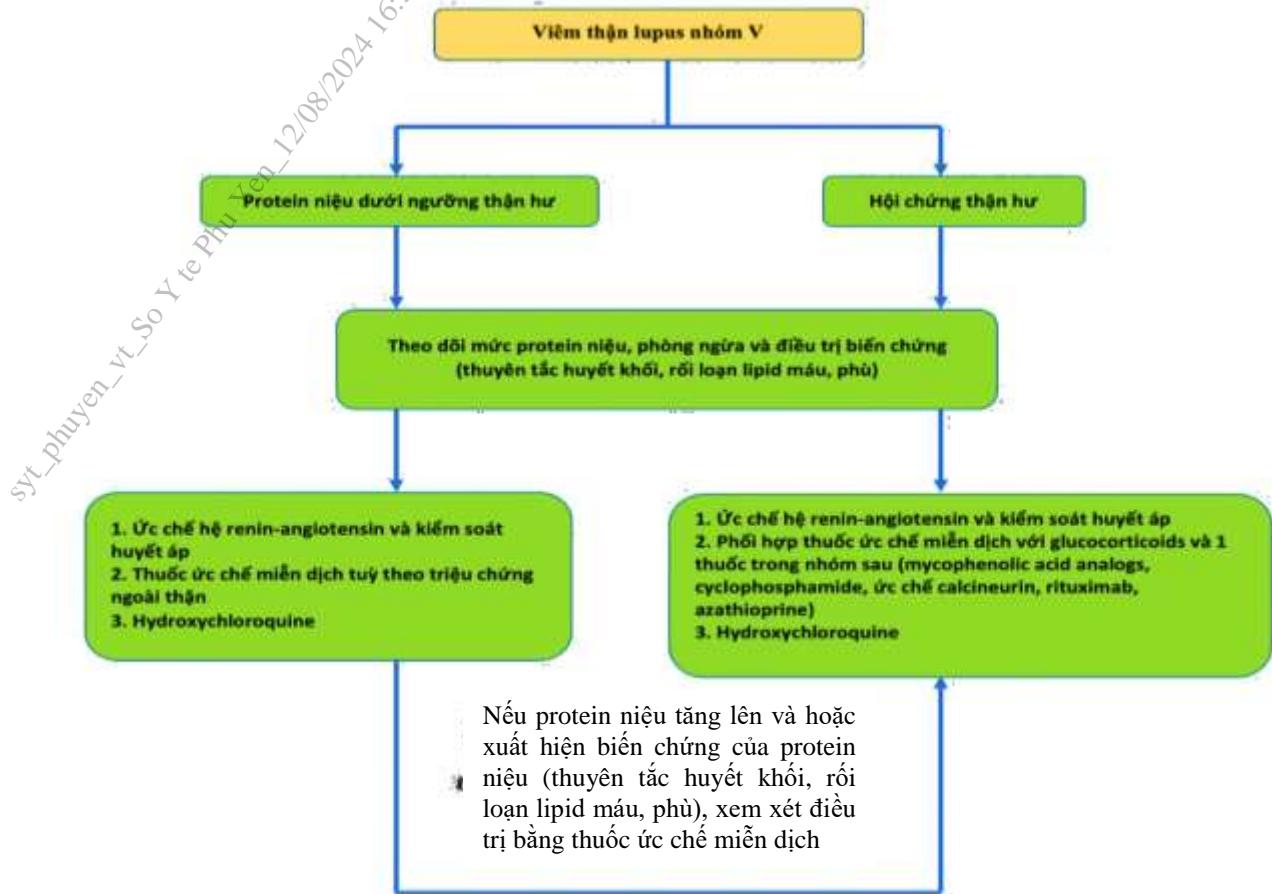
syt_phuyen_vt_So Y te Phu Yen_12/08/2024 16:

Viêm thận lupus nhóm V

Protein niệu dưới ngưỡng thận hư

Hội chứng thận hư

Theo dõi mức protein niệu, phòng ngừa và điều trị biến chứng (thuyên tắc huyết khối, rối loạn lipid máu, phù)

1. Ức chế hệ renin-angiotensin và kiểm soát huyết áp
2. Thuốc ức chế miễn dịch tuỳ theo triệu chứng ngoài thận
3. Hydroxychloroquine

1. Ức chế hệ renin-angiotensin và kiểm soát huyết áp
2. Phối hợp thuốc ức chế miễn dịch với glucocorticoids và 1 thuốc trong nhóm sau (mycophenolic acid analogs, cyclophosphamide, ức chế calcineurin, rituximab, azathioprine)
3. Hydroxychloroquine

Nếu protein niệu tăng lên và hoặc xuất hiện biến chứng của protein niệu (thuyên tắc huyết khối, rối loạn lipid máu, phù), xem xét điều trị bằng thuốc ức chế miễn dịch